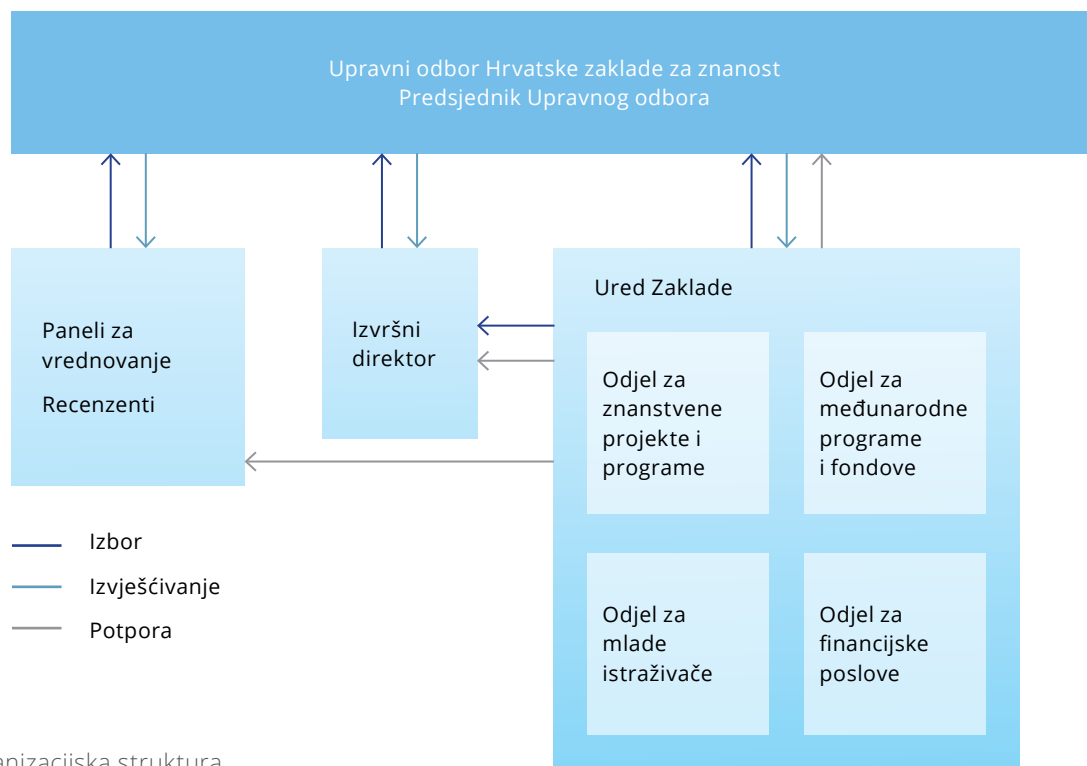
Upravni odbor Hrvatske zaklade za znanost
Predsjednik Upravnog odbora

Paneli za vrednovanje

Recenzenti

Izvršni direktor

Ured Zaklade

Odjel za znanstvene projekte i programe

Odjel za međunarodne programe i fondove

Odjel za mlade istraživače

Odjel za financijske poslove

Izbor

Izvješćivanje

Potpora

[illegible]anizacijska struktura